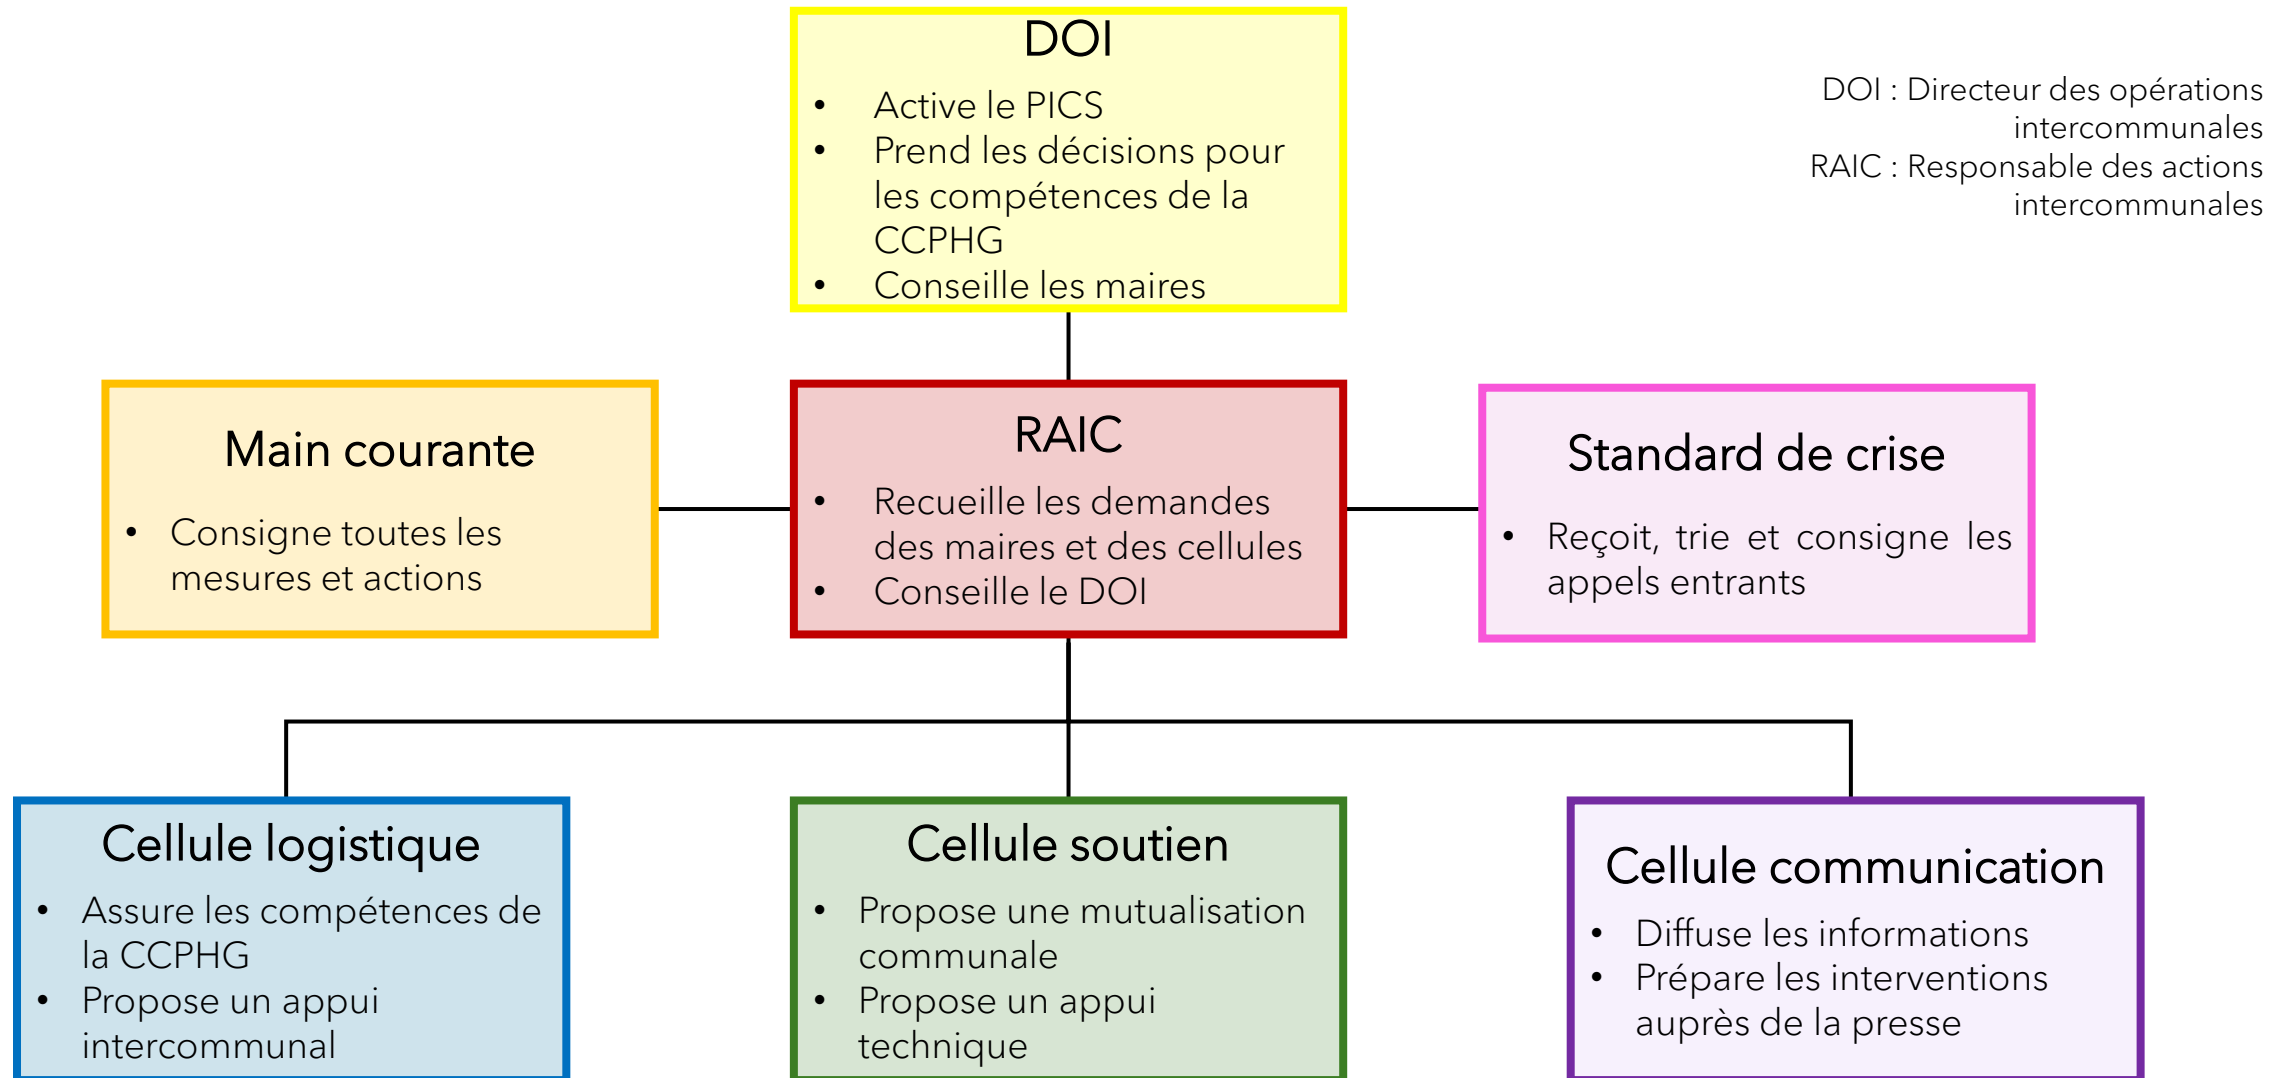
DOI
- Active le PICS
- Prend les décisions pour les compétences de la CCPHG
- Conseille les maires

DOI : Directeur des opérations intercommunales
RAIC : Responsable des actions intercommunales

Main courante
- Consigne toutes les mesures et actions

RAIC
- Recueille les demandes des maires et des cellules
- Conseille le DOI

Standard de crise
- Reçoit, trie et consigne les appels entrants

Cellule logistique
- Assure les compétences de la CCPHG
- Propose un appui intercommunal

Cellule soutien
- Propose une mutualisation communale
- Propose un appui technique

Cellule communication
- Diffuse les informations
- Prépare les interventions auprès de la presse